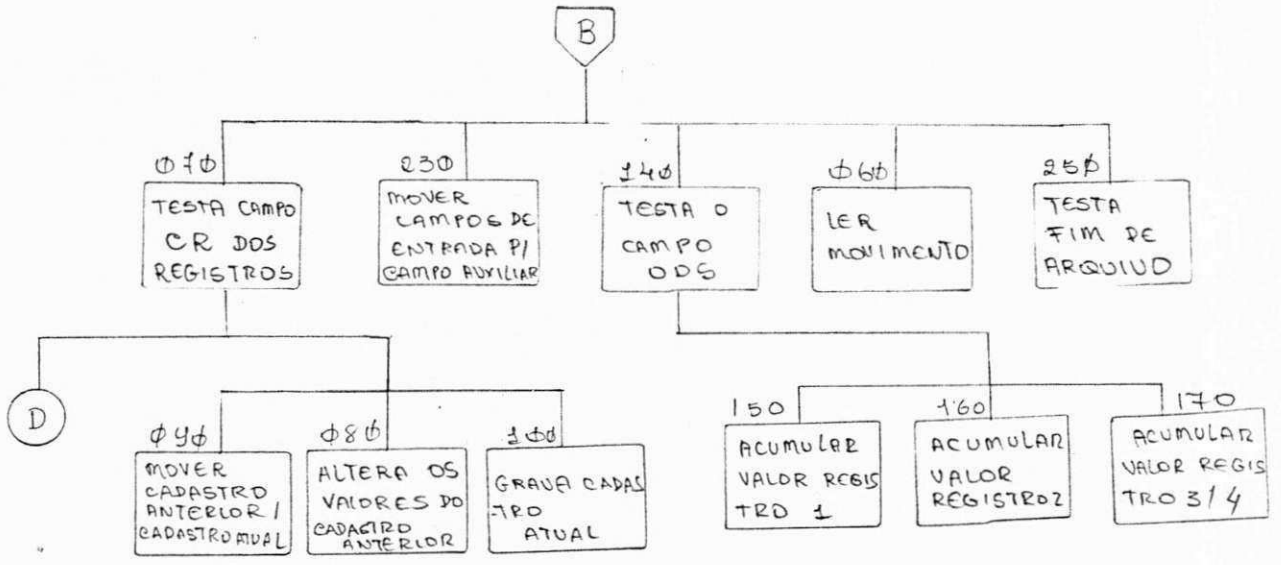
B

Ø7Ø
TESTA CAMPO CR DOS REGISTROS

230
MOVER CAMPOS DE ENTRADA P/ CAMPO AUXILIAR

14Ø
TESTA O CAMPO ODS

Ø6Ø
LER MOVIMENTO

25Ø
TESTA FIM DE ARQUIVO

D

Ø9Ø
MOVER CADASTRO ANTERIOR / CADASTRO ATUAL

Ø8Ø
ALTERA OS VALORES DO CADASTRO ANTERIOR

1ØØ
GRAVA CADASTRO ATUAL

150
ACUMULAR VALOR REGISTRO 1

160
ACUMULAR VALOR REGISTRO 2

170
ACUMULAR VALOR REGISTRO 3/4